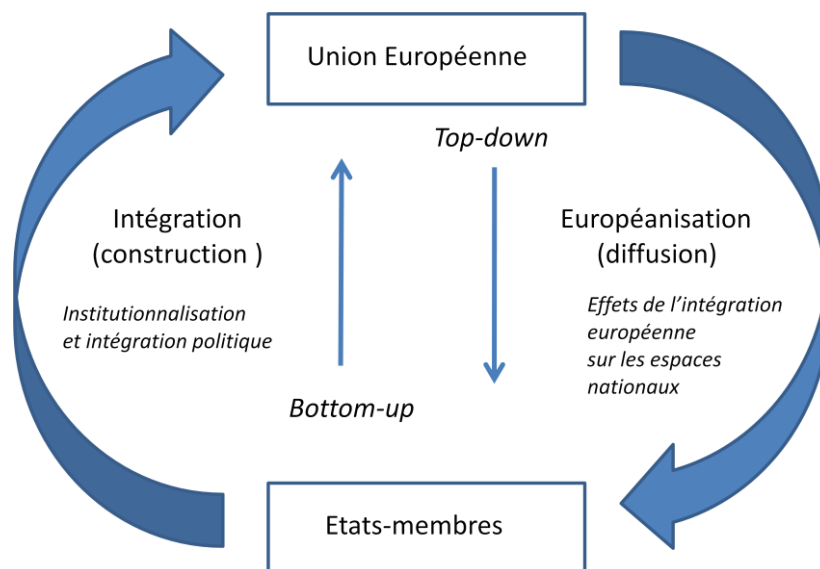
Union Européenne

Top-down

Intégration
(construction )

Institutionnalisation et intégration politique

Européanisation
(diffusion)

Effets de l'intégration européenne sur les espaces nationaux

Bottom-up

Etats-membres